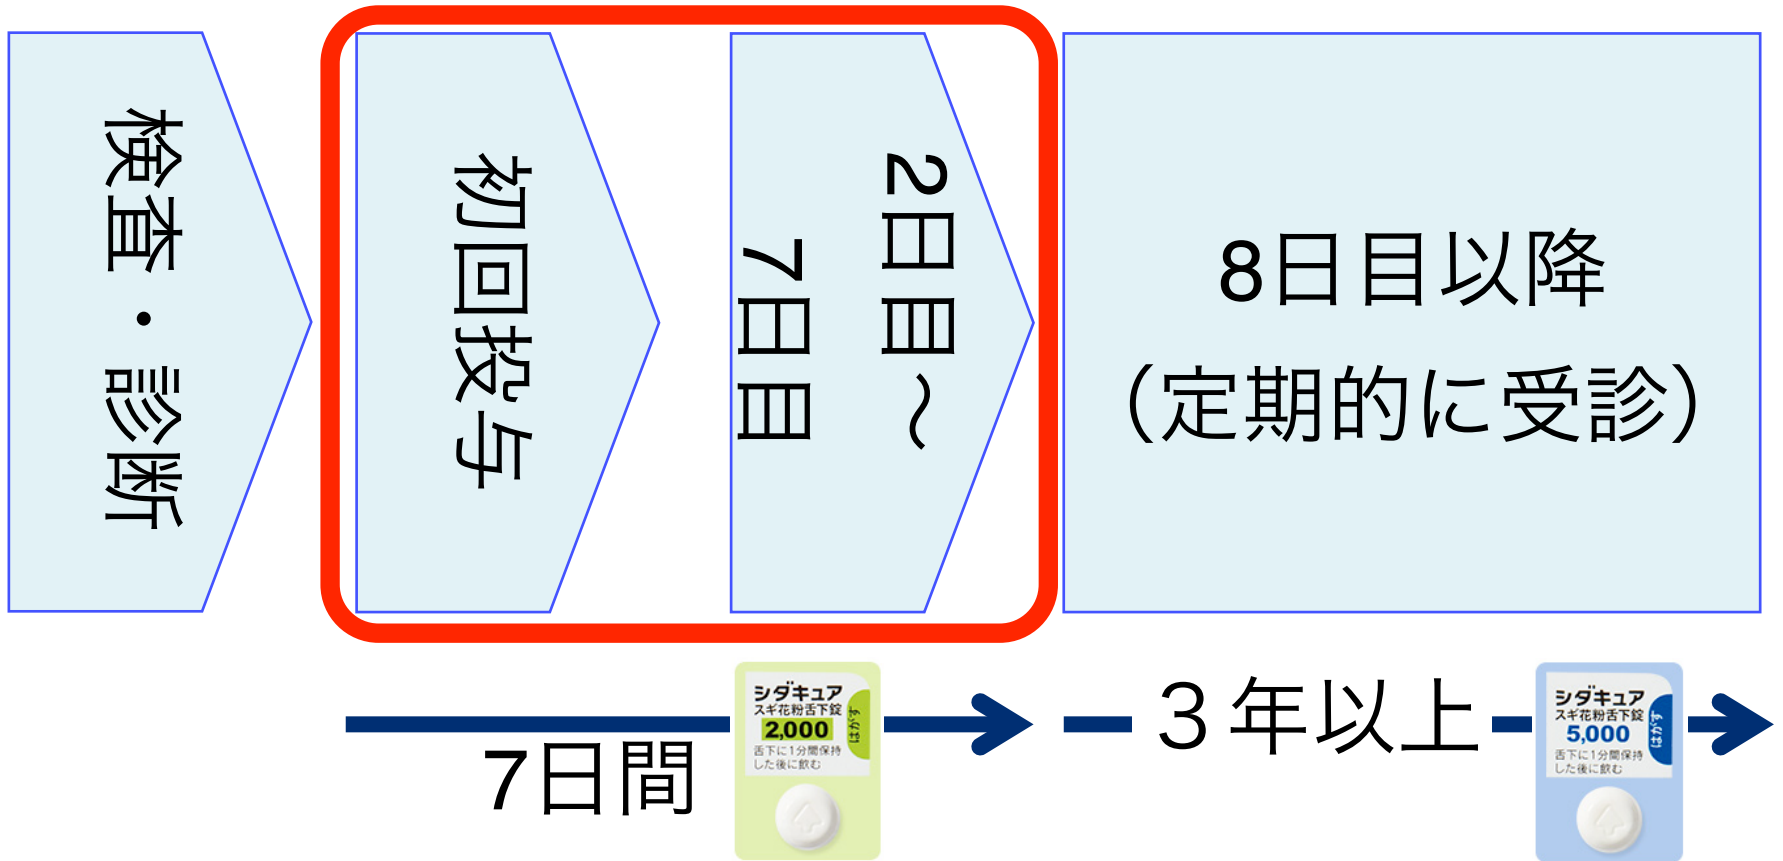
検査・診断

初回投与

2日目〜
7日目

8日目以降
(定期的に受診)

7日間

シダキュア
スギ花粉舌下錠
2,000
舌下に1分間保持した後に飲む
はがす

3年以上

シダキュア
スギ花粉舌下錠
5,000
舌下に1分間保持した後に飲む
はがす